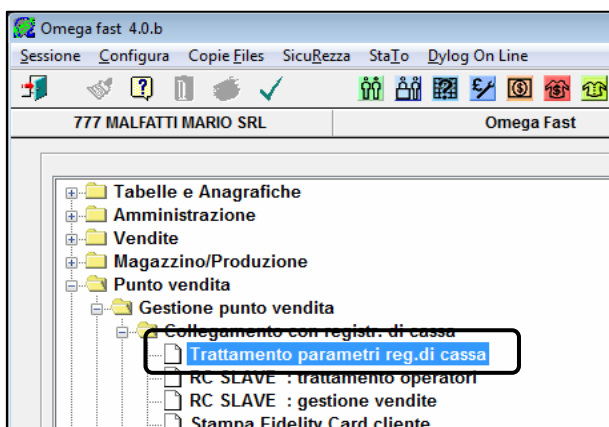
Omega fast 4.0.b

Sessione Configura Copie Files SicuRezza StaTo Dylog On Line

777 MALFATTI MARIO SRL

Omega Fast

Tabelle e Anagrafiche
Amministrazione
Vendite
Magazzino/Produzione
Punto vendita
Gestione punto vendita
Collegamento con registr. di cassa
Trattamento parametri reg.di cassa
RC SLAVE : trattamento operatori
RC SLAVE : gestione vendite
Stampa Fidelity Card cliente